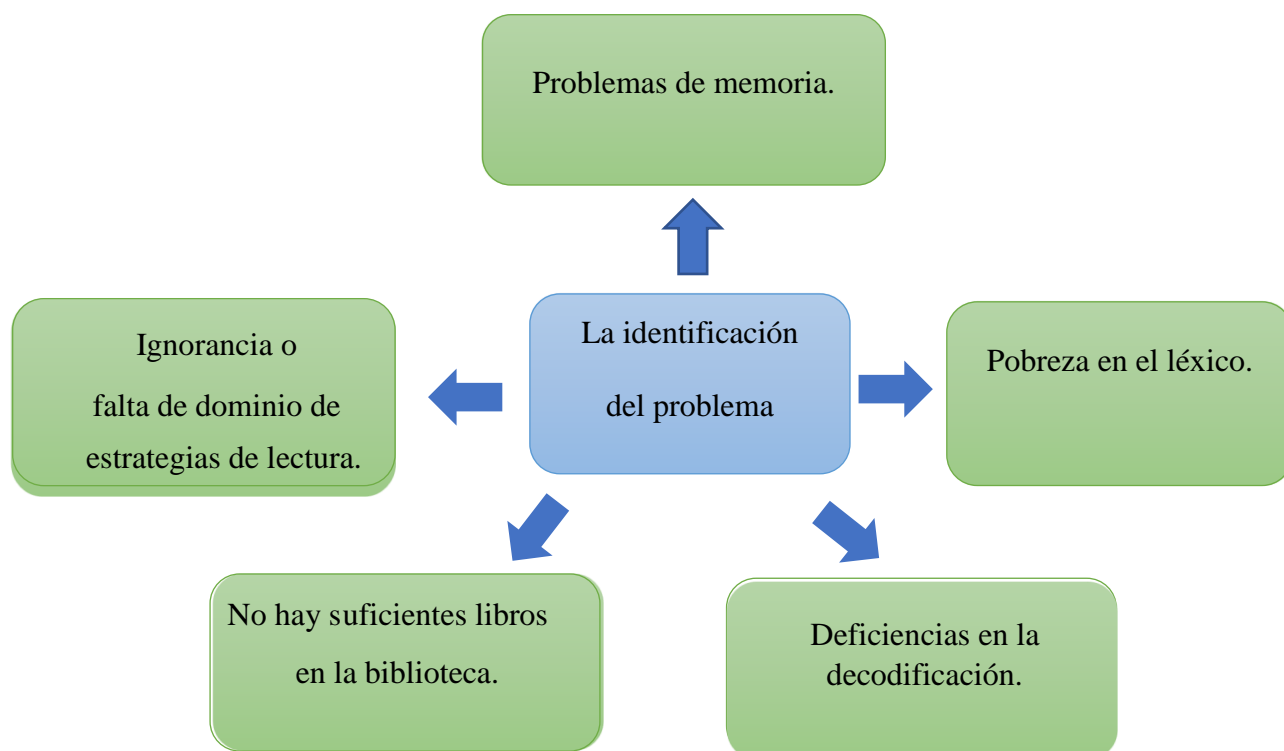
Problemas de memoria.

La identificación del problema

Ignorancia o falta de dominio de estrategias de lectura.

Pobreza en el léxico.

No hay suficientes libros en la biblioteca.

Deficiencias en la decodificación.